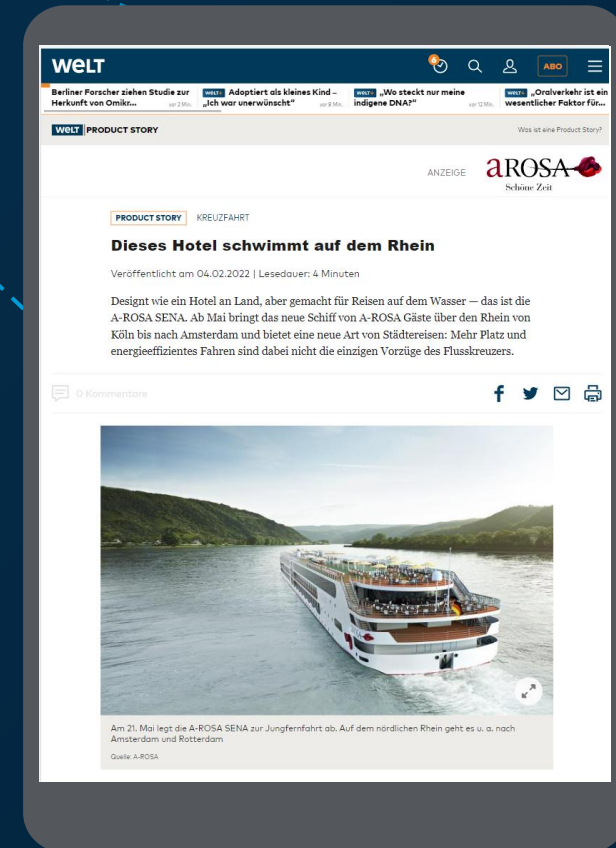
WELT

ABO

Berliner Forscher ziehen Studie zur Herkunft von Omikr... vor 2 Min.

WELT+ Adoptiert als kleines Kind – „Ich war unerwünscht" vor 8 Min.

WELT+ „Wo steckt nur meine indigene DNA?" vor 12 Min.

WELT+ „Oralverkehr ist ein wesentlicher Faktor für...

WELT PRODUCT STORY

Was ist eine Product Story?

ANZEIGE

aROSA
Schöne Zeit

PRODUCT STORY KREUZFAHRT

Dieses Hotel schwimmt auf dem Rhein

Veröffentlicht am 04.02.2022 | Lesedauer: 4 Minuten

Designt wie ein Hotel an Land, aber gemacht für Reisen auf dem Wasser — das ist die A-ROSA SENA. Ab Mai bringt das neue Schiff von A-ROSA Gäste über den Rhein von Köln bis nach Amsterdam und bietet eine neue Art von Städtereisen: Mehr Platz und energieeffizientes Fahren sind dabei nicht die einzigen Vorzüge des Flusskreuzers.

0 Kommentare

Am 21. Mai legt die A-ROSA SENA zur Jungfernfahrt ab. Auf dem nördlichen Rhein geht es u. a. nach Amsterdam und Rotterdam

Quelle: A-ROSA